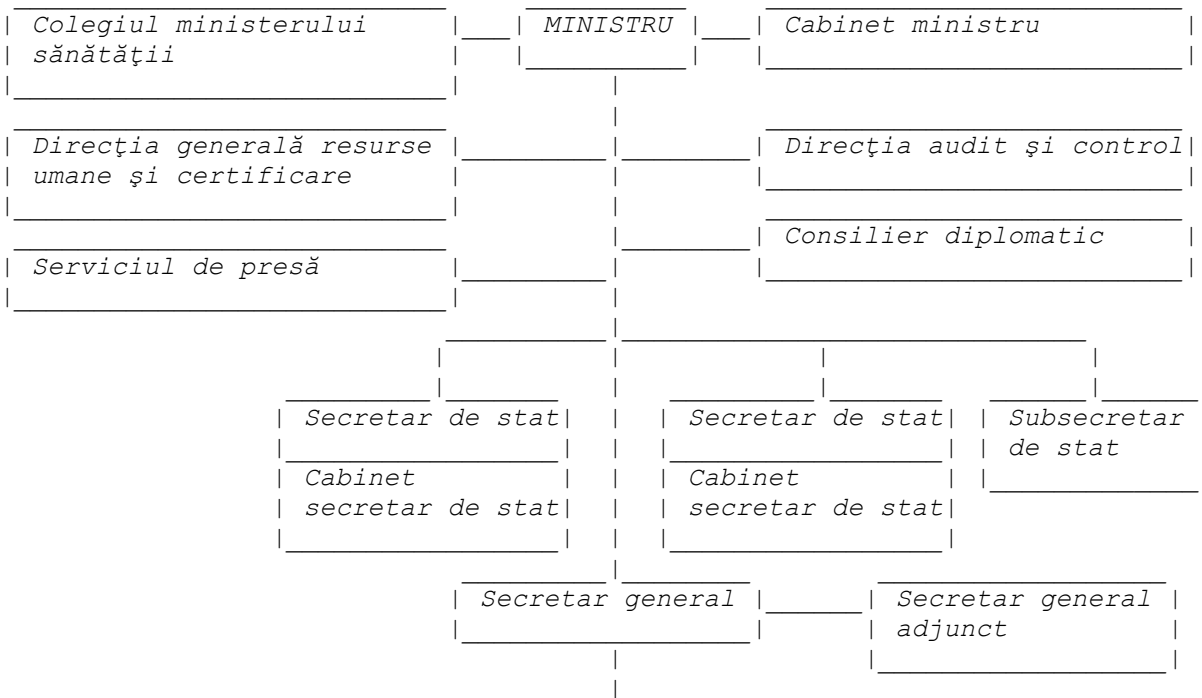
Colegiul ministerului sănătăţii

MINISTRU

Cabinet ministru

Direcţia generală resurse umane şi certificare

Direcţia audit şi control

Consilier diplomatic

Serviciul de presă

Secretar de stat

Cabinet secretar de stat

Secretar de stat

Cabinet secretar de stat

Subsecretar de stat

Secretar general

Secretar general adjunct